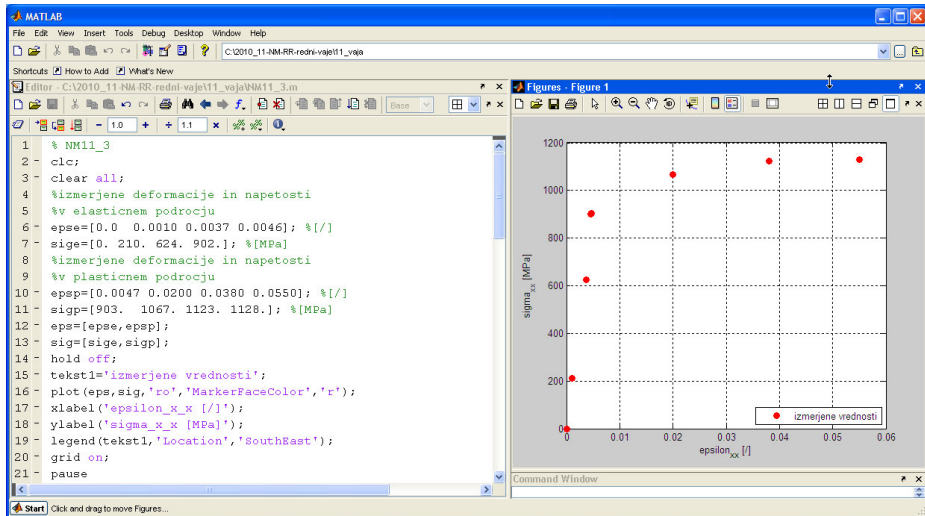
MATLAB

File Edit View Insert Tools Debug Desktop Window Help

C:\2010_11-NM-RR-redni-vaje\11_vaja

Shortcuts How to Add What's New

Editor - C:\2010_11-NM-RR-redni-vaje\11_vaja\NM11_3.m

Base

1.0 + ÷ 1.1 ×

1 % NM11_3
2 - clc;
3 - clear all;
4 %izmerjene deformacije in napetosti
5 %v elasticnem podrocju
6 - epse=[0.0 0.0010 0.0037 0.0046]; %[/]
7 - sige=[0. 210. 624. 902.]; %[MPa]
8 %izmerjene deformacije in napetosti
9 %v plasticnem podrocju
10 - epsp=[0.0047 0.0200 0.0380 0.0550]; %[/]
11 - sigp=[903. 1067. 1123. 1128.]; %[MPa]
12 - eps=[epse,epsp];
13 - sig=[sige,sigp];
14 - hold off;
15 - tekst1='izmerjene vrednosti';
16 - plot(eps,sig,'ro','MarkerFaceColor','r');
17 - xlabel('epsilon_x_x [/]');
18 - ylabel('sigma_x_x [MPa]');
19 - legend(tekst1,'Location','SouthEast');
20 - grid on;
21 - pause

Figures - Figure 1

1200
1000
800
600
400
200
0

$\text{sigma}_{xx}$ [MPa]

0 0.01 0.02 0.03 0.04 0.05 0.06

$\text{epsilon}_{xx}$ [/]

izmerjene vrednosti

Command Window

Start Click and drag to move Figures...